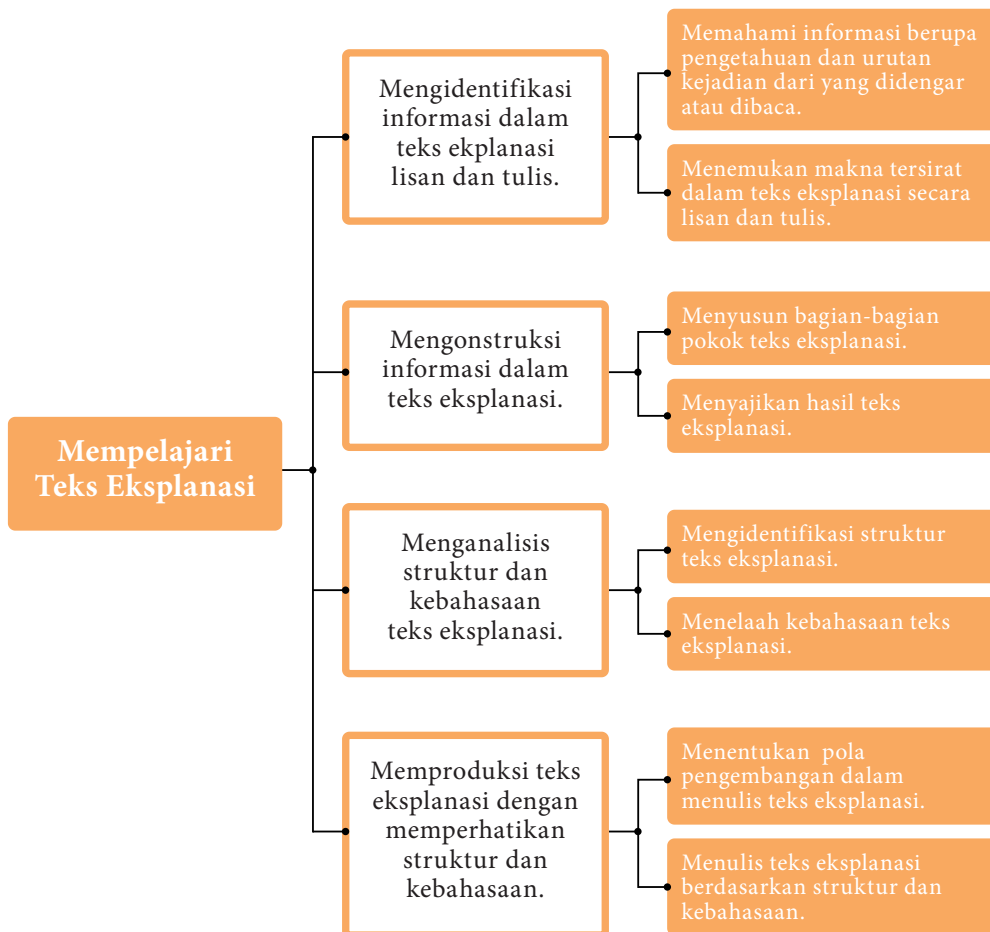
Mempelajari Teks Eksplanasi

Mengidentifikasi informasi dalam teks ekplanasi lisan dan tulis.

Memahami informasi berupa pengetahuan dan urutan kejadian dari yang didengar atau dibaca.

Menemukan makna tersirat dalam teks eksplanasi secara lisan dan tulis.

Mengonstruksi informasi dalam teks eksplanasi.

Menyusun bagian-bagian pokok teks eksplanasi.

Menyajikan hasil teks eksplanasi.

Menganalisis struktur dan kebahasaan teks eksplanasi.

Mengidentifikasi struktur teks eksplanasi.

Menelaah kebahasaan teks eksplanasi.

Memproduksi teks eksplanasi dengan memperhatikan struktur dan kebahasaan.

Menentukan pola pengembangan dalam menulis teks eksplanasi.

Menulis teks eksplanasi berdasarkan struktur dan kebahasaan.